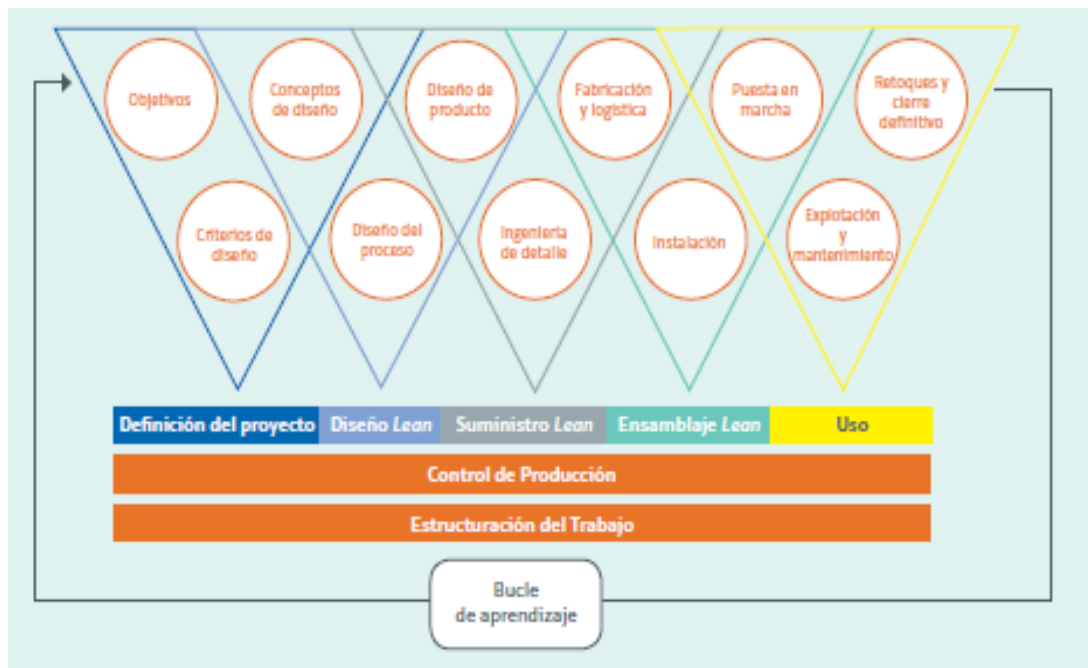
Objetivos

Conceptos de diseño

Diseño de producto

Fabricación y logística

Puesta en marcha

Retoques y cierre definitivo

Criterios de diseño

Diseño del proceso

Ingeniería de detalle

Instalación

Explotación y mantenimiento

| Definición del proyecto | Diseño *Lean* | Suministro *Lean* | Ensamblaje *Lean* | Uso |
|---|---|---|---|---|

Control de Producción

Estructuración del Trabajo

Bucle de aprendizaje